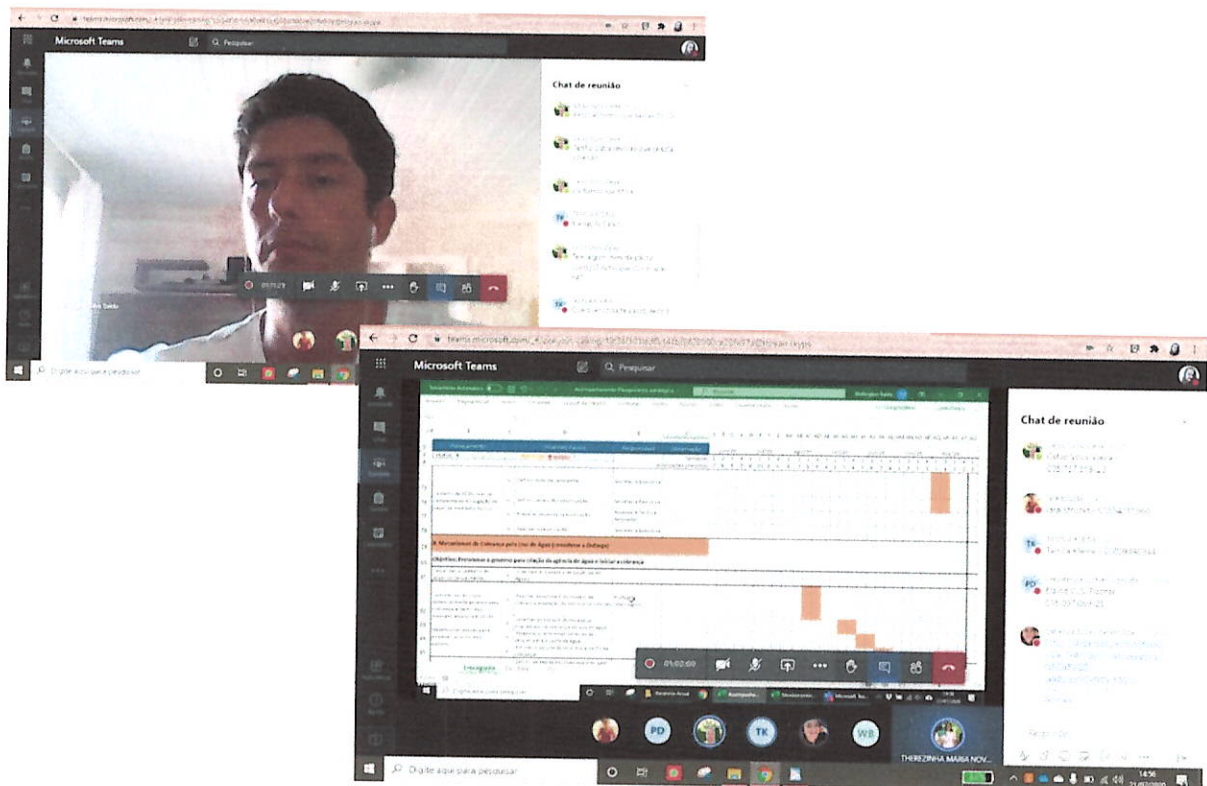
Microsoft Teams
Pesquisar
Chat de reunião
01:11:29
Digite aqui para pesquisar

Microsoft Teams
Pesquisar
Acompanhamento Planejamento estratégico
Chat de reunião
II. Mecanismos de Cobrança pelo Uso da Água (resolvendo a Outorga)
Objetivo: Pressionar o governo para criação da agência de água e iniciar a cobrança
Fotografia
01:02:00
Digite aqui para pesquisar
PD
TK
WB
THEREZINHA MARIA NOV...
Digite aqui para pesquisar
14:56